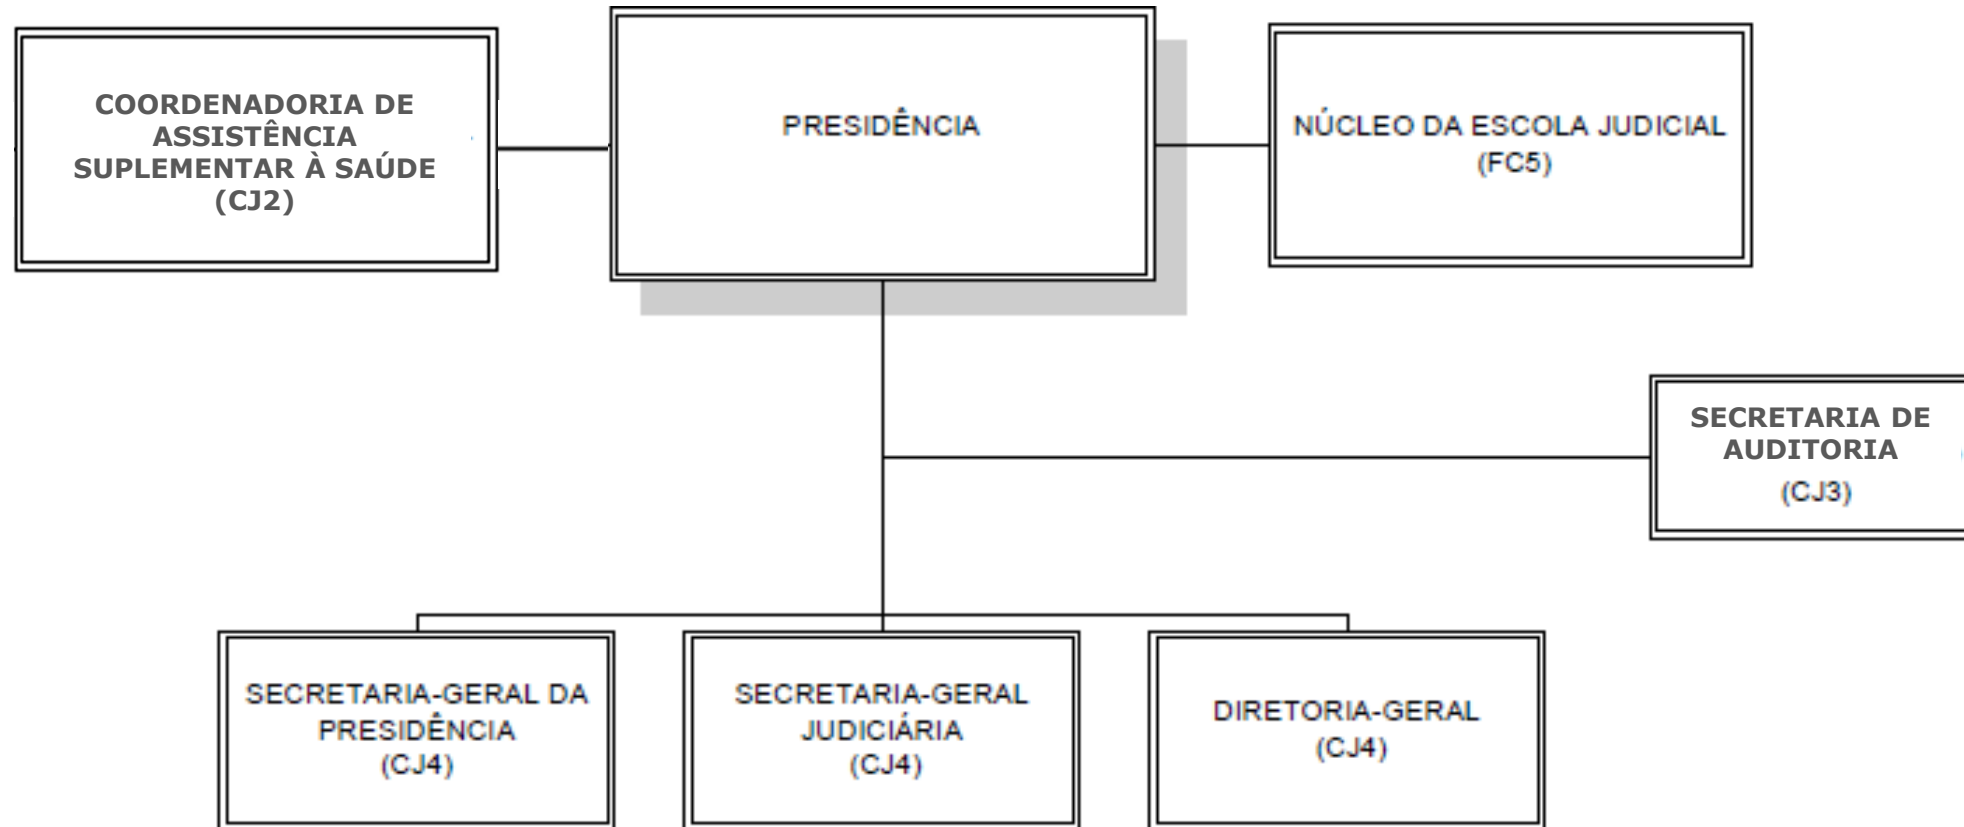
COORDENADORIA DE ASSISTÊNCIA SUPLEMENTAR À SAÚDE (CJ2)

PRESIDÊNCIA

NÚCLEO DA ESCOLA JUDICIAL (FC5)

SECRETARIA DE AUDITORIA (CJ3)

SECRETARIA-GERAL DA PRESIDÊNCIA (CJ4)

SECRETARIA-GERAL JUDICIÁRIA (CJ4)

DIRETORIA-GERAL (CJ4)